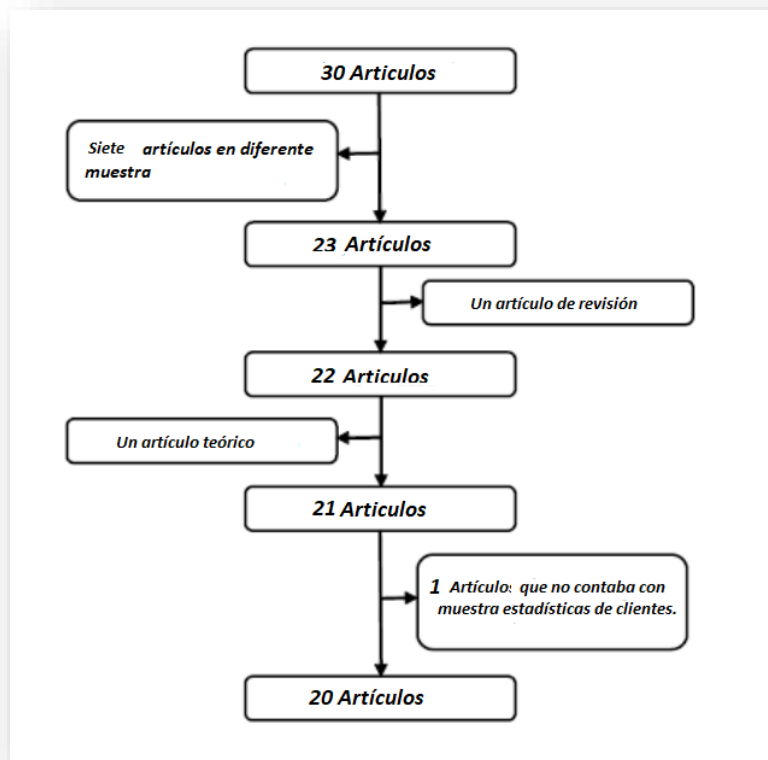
30 Articulos

Siete artículos en diferente muestra

23 Artículos

Un artículo de revisión

22 Articulos

Un artículo teórico

21 Articulos

1 Artículos que no contaba con muestra estadísticas de clientes.

20 Artículos